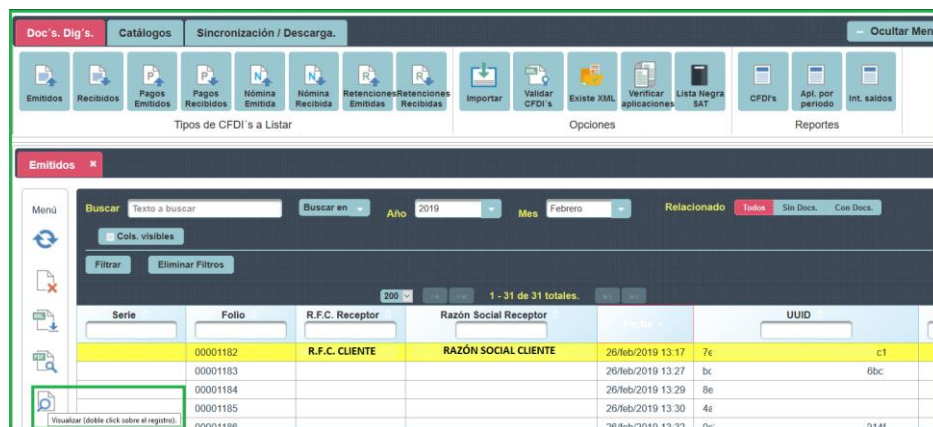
Doc´s. Dig´s. Catálogos Sincronización / Descarga. – Ocultar Men

Emitidos Recibidos Pagos Emitidos Pagos Recibidos Nómina Emitida Nómina Recibida Retenciones Emitidas Retenciones Recibidas
Tipos de CFDI´s a Listar

Importar Validar CFDI´s Existe XML Verificar aplicaciones Lista Negra SAT
Opciones

CFDI's Apl. por periodo Int. saldos
Reportes

Emitidos ×

Menú

Buscar Texto a buscar Buscar en Año 2019 Mes Febrero Relacionado Todos Sin Docs. Con Docs.

Cols. visibles

Filtrar Eliminar Filtros

200 1 - 31 de 31 totales.

| Serie | Folio | R.F.C. Receptor | Razón Social Receptor | Fecha | UUID |
|---|---|---|---|---|---|
| | 00001182 | R.F.C. CLIENTE | RAZÓN SOCIAL CLIENTE | 26/feb/2019 13:17 | 7ε c1 |
| | 00001183 | | | 26/feb/2019 13:27 | bc 6bc |
| | 00001184 | | | 26/feb/2019 13:29 | 8e |
| | 00001185 | | | 26/feb/2019 13:30 | 4ε |
| | 00001186 | | | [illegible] | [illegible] |

Visualizar (doble click sobre el registro).